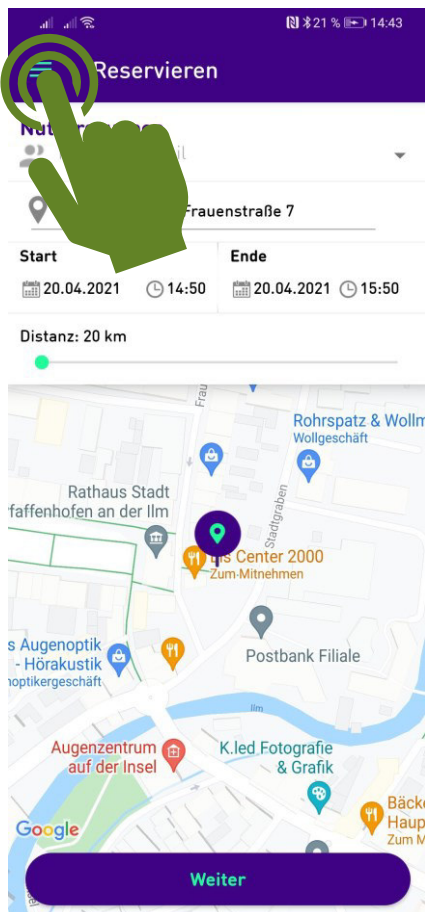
21 % 14:43

Reservieren

Nut

Frauenstraße 7

Start

20.04.2021 14:50

Ende

20.04.2021 15:50

Distanz: 20 km

Frau

Rohrspatz & Wollm
Wollgeschäft

Rathaus Stadt
rfaffenhofen an der Ilm

Stadtgraben

s Center 2000
Zum-Mitnehmen

s Augenoptik
- Hörakustik
noptikergeschäft

Postbank Filiale

Ilm

Augenzentrum
auf der Insel

K.led Fotografie
& Grafik

Bäck
Haup
Zum M

Google

Weiter